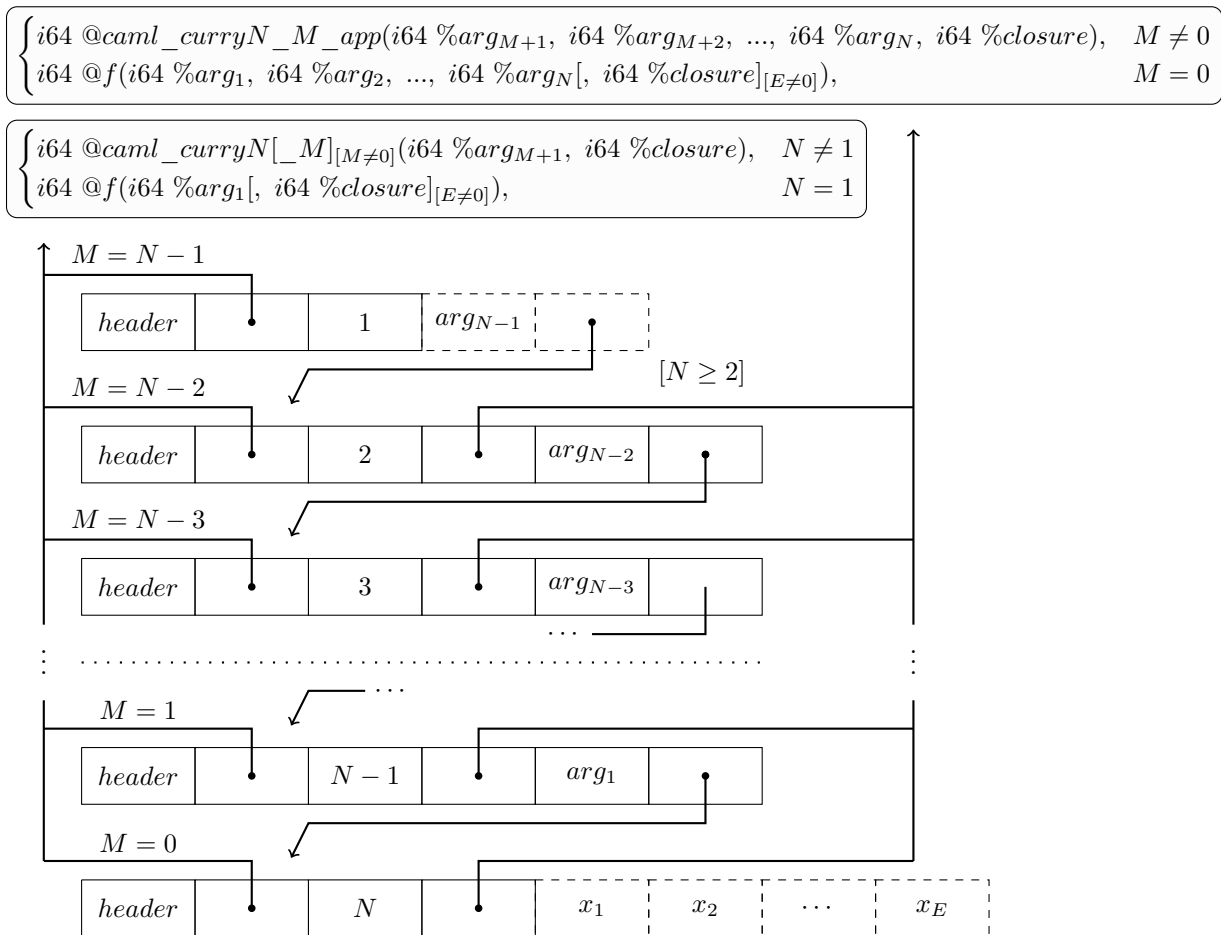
$\begin{cases} i64\ @caml\_curryN\_M\_app(i64\ \%arg_{M+1},\ i64\ \%arg_{M+2},\ ...,\ i64\ \%arg_N,\ i64\ \%closure), & M \neq 0 \\ i64\ @f(i64\ \%arg_1,\ i64\ \%arg_2,\ ...,\ i64\ \%arg_N[,\ i64\ \%closure]_{[E\neq 0]}), & M = 0 \end{cases}$

$\begin{cases} i64\ @caml\_curryN[\_M]_{[M\neq 0]}(i64\ \%arg_{M+1},\ i64\ \%closure), & N \neq 1 \\ i64\ @f(i64\ \%arg_1[,\ i64\ \%closure]_{[E\neq 0]}), & N = 1 \end{cases}$

$M = N - 1$

| header | | 1 | $arg_{N-1}$ | |
|---|---|---|---|---|

$[N \geq 2]$

$M = N - 2$

| header | | 2 | | $arg_{N-2}$ | |
|---|---|---|---|---|---|

$M = N - 3$

| header | | 3 | | $arg_{N-3}$ | |
|---|---|---|---|---|---|

$\cdots$

$\cdots$

$M = 1$

| header | | $N-1$ | | $arg_1$ | |
|---|---|---|---|---|---|

$M = 0$

| header | | $N$ | | $x_1$ | $x_2$ | $\cdots$ | $x_E$ |
|---|---|---|---|---|---|---|---|